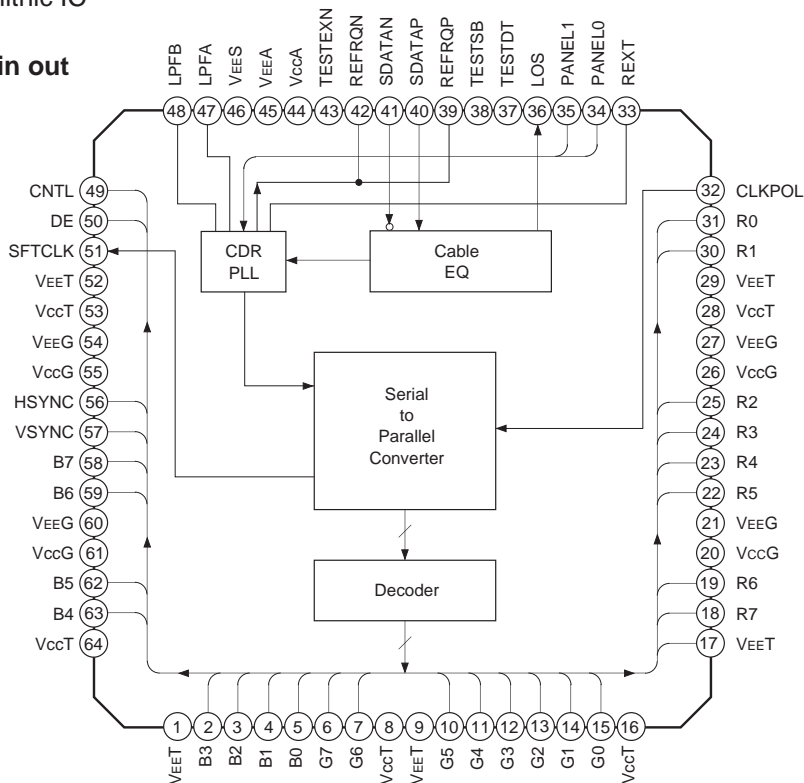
lithic IC

in out

LPFB 48
LPFA 47
VEES 46
VEEA 45
VccA 44
TESTEXN 43
REFRQN 42
SDATAN 41
SDATAP 40
REFRQP 39
TESTSB 38
TESTDT 37
LOS 36
PANEL1 35
PANEL0 34
REXT 33

CNTL 49
DE 50
SFTCLK 51
VEET 52
VccT 53
VEEG 54
VccG 55
HSYNC 56
VSYNC 57
B7 58
B6 59
VEEG 60
VccG 61
B5 62
B4 63
VccT 64

32 CLKPOL
31 R0
30 R1
29 VEET
28 VccT
27 VEEG
26 VccG
25 R2
24 R3
23 R4
22 R5
21 VEEG
20 VccG
19 R6
18 R7
17 VEET

CDR PLL

Cable EQ

Serial to Parallel Converter

Decoder

1 VEET
2 B3
3 B2
4 B1
5 B0
6 G7
7 G6
8 VccT
9 VEET
10 G5
11 G4
12 G3
13 G2
14 G1
15 G0
16 VccT